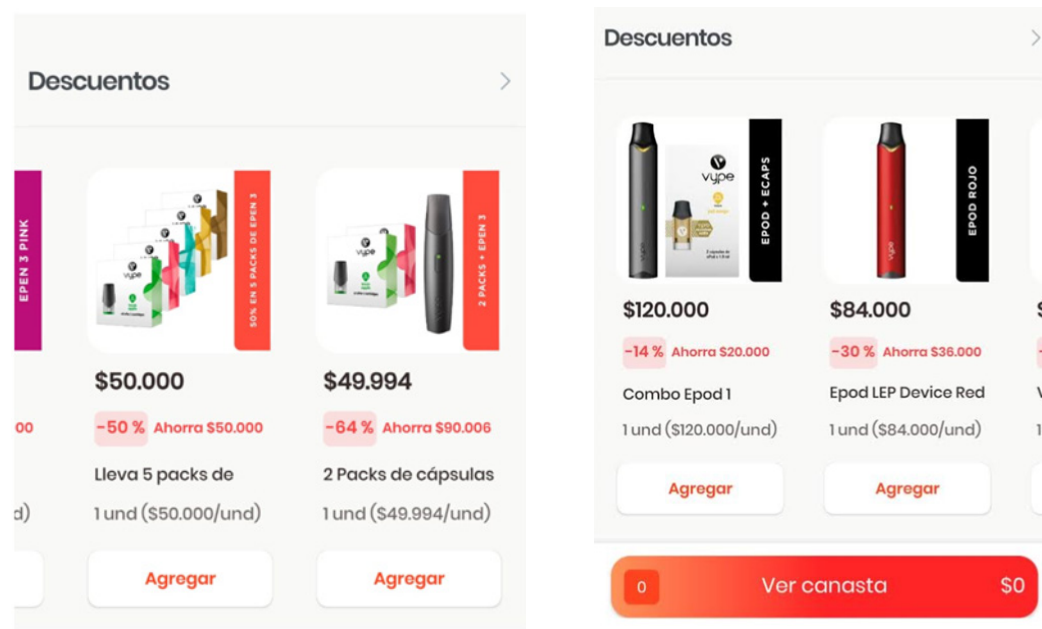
Descuentos

EPEN 3 PINK

00

d)

vype

50% EN 5 PACKS DE EPEN 3

$50.000

-50 % Ahorra $50.000

Lleva 5 packs de

1 und ($50.000/und)

Agregar

2 PACKS + EPEN 3

$49.994

-64 % Ahorra $90.006

2 Packs de cápsulas

1 und ($49.994/und)

Agregar

Descuentos

vype

EPOD + ECAPS

$120.000

-14 % Ahorra $20.000

Combo Epod 1

1 und ($120.000/und)

Agregar

EPOD ROJO

$84.000

-30 % Ahorra $36.000

Epod LEP Device Red

1 und ($84.000/und)

Agregar

0 Ver canasta $0